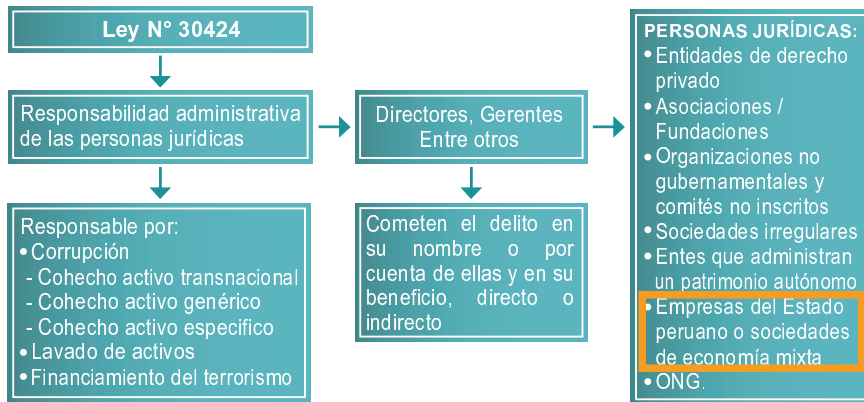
Ley N° 30424

Responsabilidad administrativa de las personas jurídicas

Responsable por:
• Corrupción
- Cohecho activo transnacional
- Cohecho activo genérico
- Cohecho activo especifico
• Lavado de activos
• Financiamiento del terrorismo

Directores, Gerentes Entre otros

Cometen el delito en su nombre o por cuenta de ellas y en su beneficio, directo o indirecto

PERSONAS JURÍDICAS:
• Entidades de derecho privado
• Asociaciones / Fundaciones
• Organizaciones no gubernamentales y comités no inscritos
• Sociedades irregulares
• Entes que administran un patrimonio autónomo
• Empresas del Estado peruano o sociedades de economía mixta
• ONG.